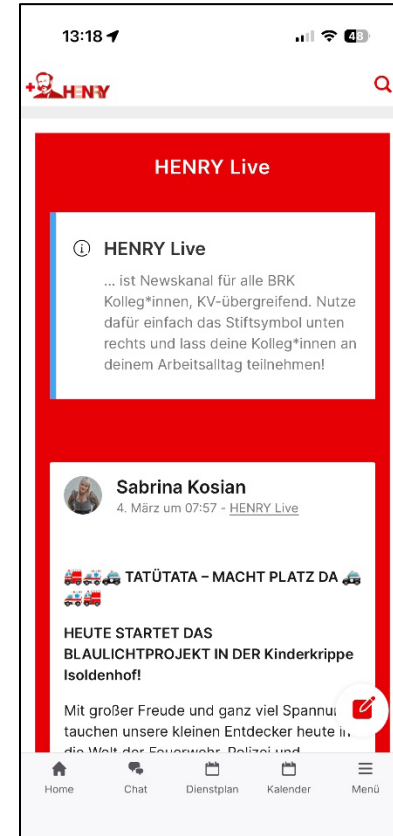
13:18

48

HENRY

HENRY Live

ⓘ HENRY Live

... ist Newskanal für alle BRK Kolleg*innen, KV-übergreifend. Nutze dafür einfach das Stiftsymbol unten rechts und lass deine Kolleg*innen an deinem Arbeitsalltag teilnehmen!

Sabrina Kosian
4. März um 07:57 - HENRY Live

🚒🚑🚓 TATÜTATA – MACHT PLATZ DA 🚓🚑🚒

HEUTE STARTET DAS BLAULICHTPROJEKT IN DER Kinderkrippe Isoldenhof!

Mit großer Freude und ganz viel Spannu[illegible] tauchen unsere kleinen Entdecker heute in die Welt der Feuerwehr, Polizei und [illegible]

Home Chat Dienstplan Kalender Menü